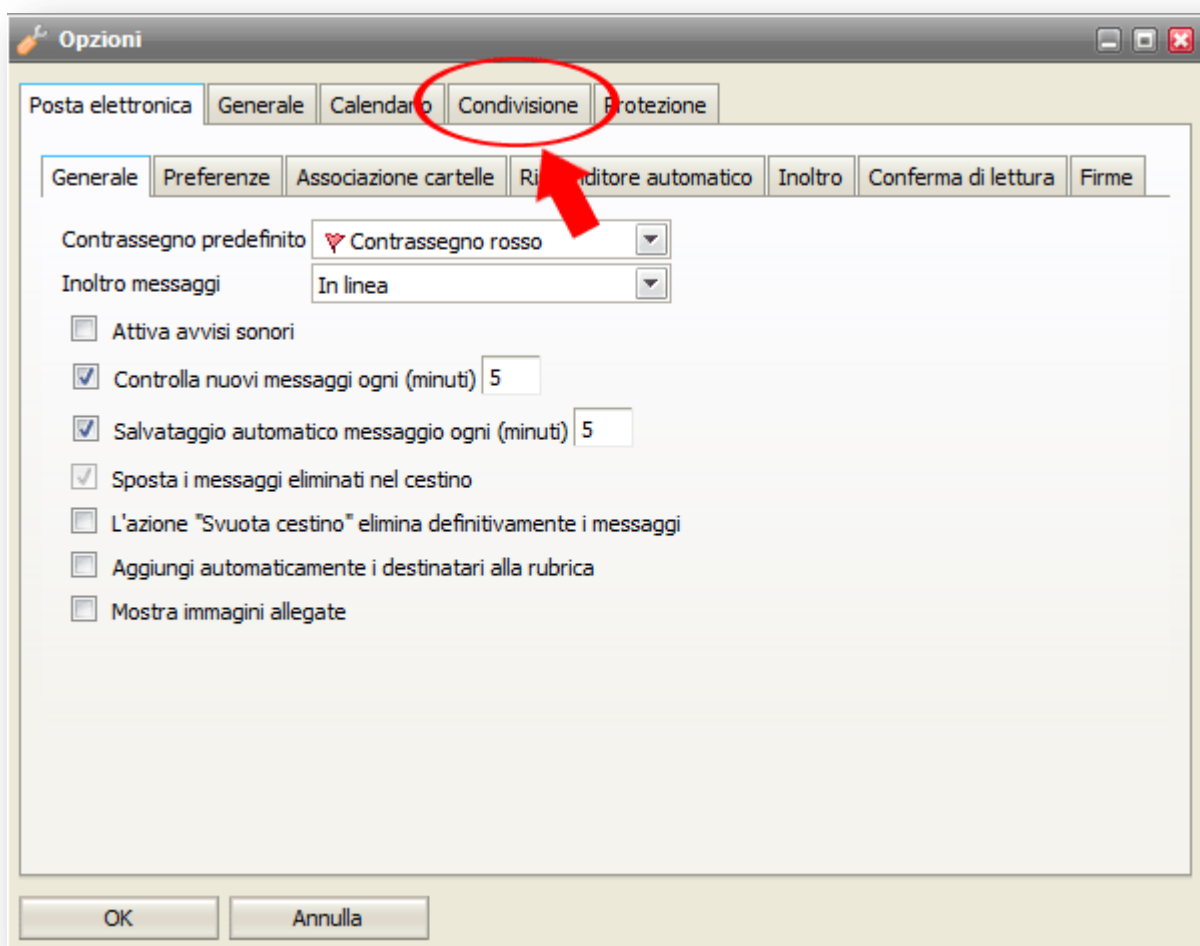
Opzioni

Posta elettronica | Generale | Calendario | Condivisione | Protezione

Generale | Preferenze | Associazione cartelle | Ri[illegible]nditore automatico | Inoltro | Conferma di lettura | Firme

Contrassegno predefinito: Contrassegno rosso
Inoltro messaggi: In linea

Attiva avvisi sonori
Controlla nuovi messaggi ogni (minuti) 5
Salvataggio automatico messaggio ogni (minuti) 5
Sposta i messaggi eliminati nel cestino
L'azione "Svuota cestino" elimina definitivamente i messaggi
Aggiungi automaticamente i destinatari alla rubrica
Mostra immagini allegate

OK
Annulla